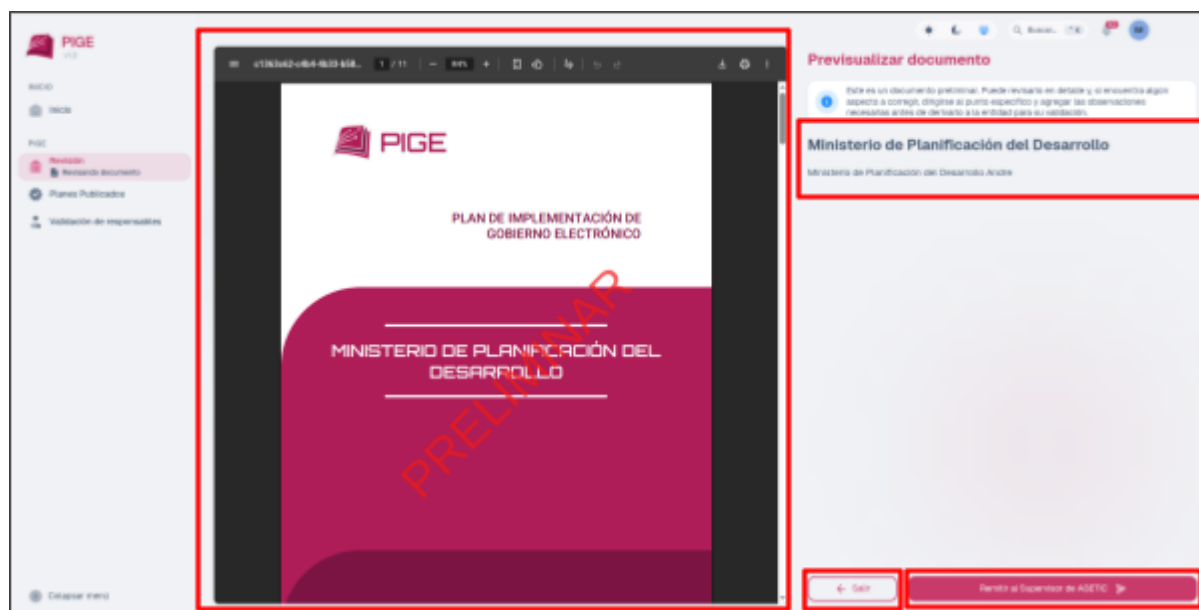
PIGE
v1.0

INICIO
Inicio

PIGE
Revisión
Revisando documento
Planes Publicados
Validación de responsables

Colapsar menú

c1263d62-c4b4-4b33-b58... 1 / 11 — 64% +

PIGE

PLAN DE IMPLEMENTACIÓN DE GOBIERNO ELECTRÓNICO

MINISTERIO DE PLANIFICACIÓN DEL DESARROLLO

PRELIMINAR

Buscar...

Previsualizar documento

Este es un documento preliminar. Puede revisarlo en detalle y, si encuentra algún aspecto a corregir, dirigirse al punto específico y agregar las observaciones necesarias antes de remitirlo a la entidad para su validación.

Ministerio de Planificación del Desarrollo

Ministerio de Planificación del Desarrollo Andre

Salir

Remitir al Supervisor de AGETIC